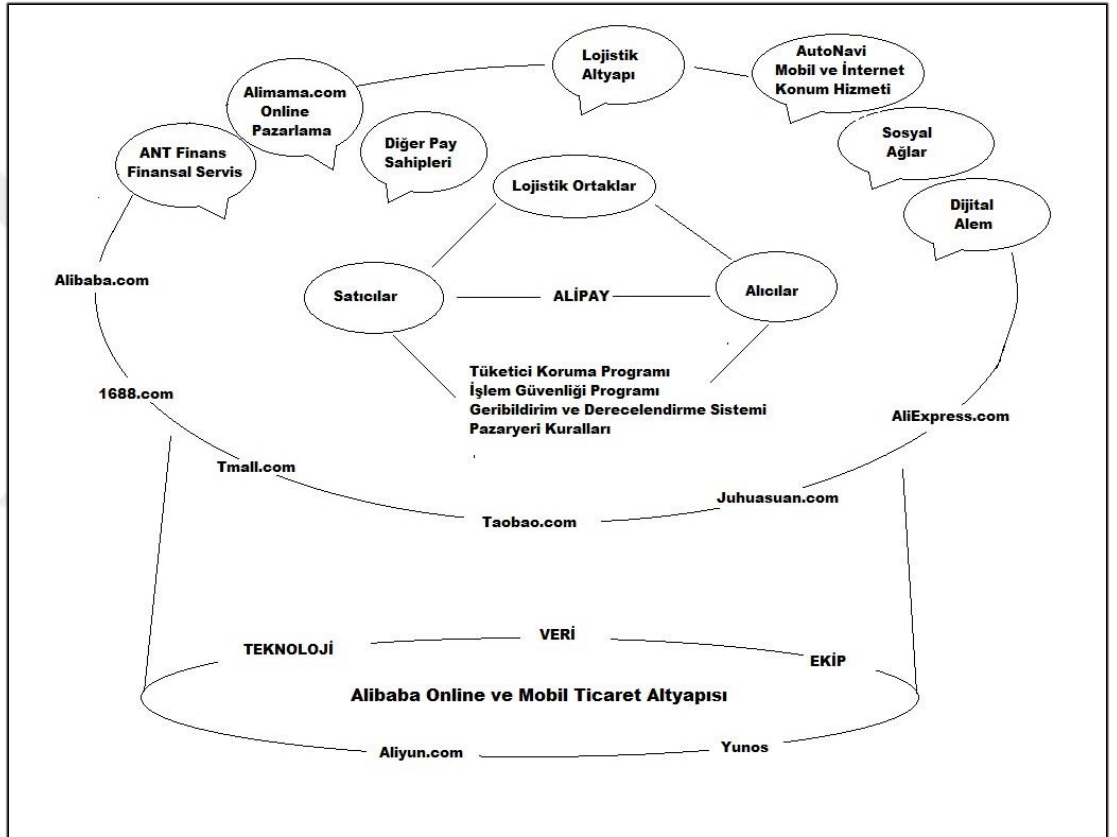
Lojistik Altyapı

AutoNavi Mobil ve İnternet Konum Hizmeti

Alimama.com Online Pazarlama

Diğer Pay Sahipleri

Sosyal Ağlar

ANT Finans Finansal Servis

Lojistik Ortaklar

Dijital Alem

Alibaba.com

Satıcılar

ALİPAY

Alıcılar

Tüketici Koruma Programı
İşlem Güvenliği Programı
Geribildirim ve Derecelendirme Sistemi
Pazaryeri Kuralları

1688.com

AliExpress.com

Tmall.com

Juhuasuan.com

Taobao.com

VERİ

TEKNOLOJİ

EKİP

Alibaba Online ve Mobil Ticaret Altyapısı

Aliyun.com

Yunos